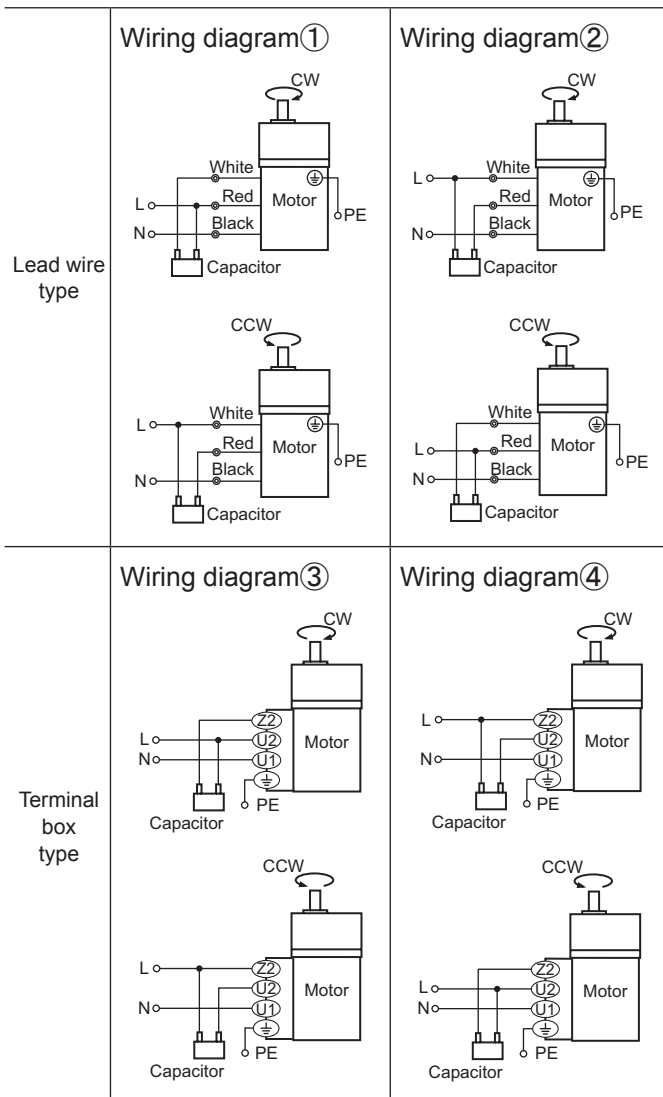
| | Wiring diagram① | Wiring diagram② |
|---|---|---|
| Lead wire type | CW White L Red Motor PE N Black Capacitor CCW L White Red Motor PE N Black Capacitor | CW L White Red Motor PE N Black Capacitor CCW White L Red Motor PE N Black Capacitor |
| Terminal box type | Wiring diagram③ CW L Z2 U2 Motor N U1 PE Capacitor CCW L Z2 U2 Motor N U1 PE Capacitor | Wiring diagram④ CW L Z2 U2 Motor N U1 PE Capacitor CCW L Z2 U2 Motor N U1 PE Capacitor |